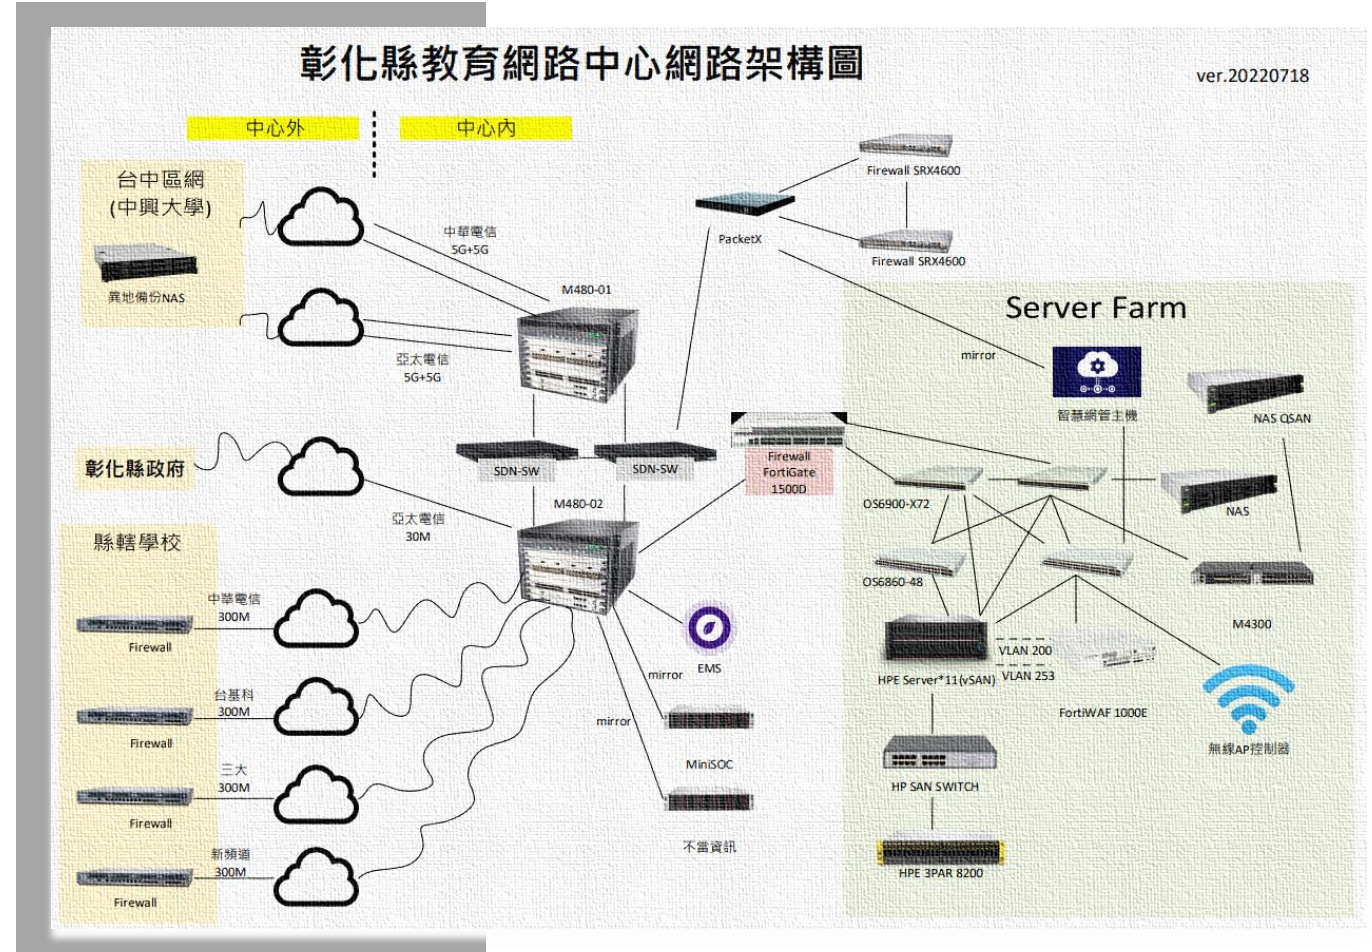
彰化縣教育網路中心網路架構圖

ver.20220718

中心外

中心內

台中區網 (中興大學)

異地備份NAS

中華電信 5G+5G

亞太電信 5G+5G

M480-01

PacketX

Firewall SRX4600

Firewall SRX4600

Server Farm

mirror

智慧網管主機

NAS QSAN

彰化縣政府

SDN-SW

SDN-SW

Firewall FortiGate 1500D

M480-02

亞太電信 30M

OS6900-X72

NAS

縣轄學校

中華電信 300M

Firewall

台基科 300M

Firewall

三大 300M

Firewall

新頻道 300M

Firewall

EMS

mirror

mirror

MiniSOC

不當資訊

OS6860-48

M4300

VLAN 200

VLAN 253

HPE Server*11(vSAN)

FortiWAF 1000E

無線AP控制器

HP SAN SWITCH

HPE 3PAR 8200